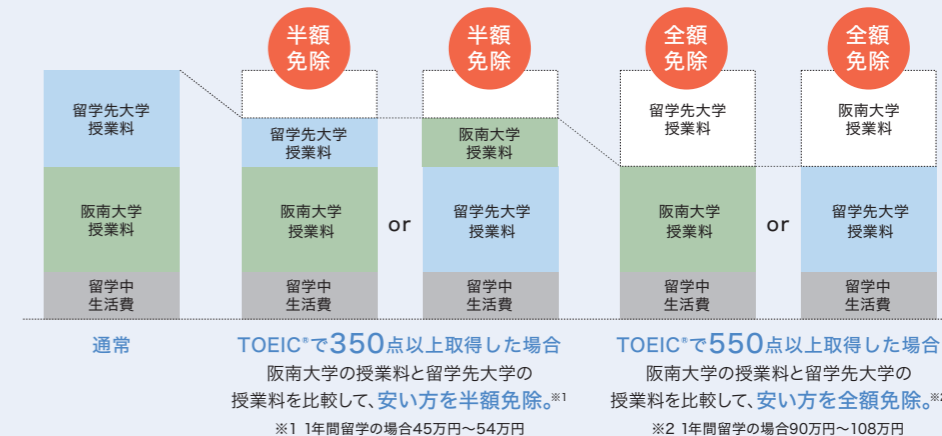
半額免除

半額免除

全額免除

全額免除

留学先大学授業料

阪南大学授業料

留学中生活費

通常

留学先大学授業料

阪南大学授業料

留学中生活費

or

阪南大学授業料

留学先大学授業料

留学中生活費

TOEIC®で350点以上取得した場合
阪南大学の授業料と留学先大学の授業料を比較して、安い方を半額免除。※1
※1 1年間留学の場合45万円～54万円

留学先大学授業料

阪南大学授業料

留学中生活費

or

阪南大学授業料

留学先大学授業料

留学中生活費

TOEIC®で550点以上取得した場合
阪南大学の授業料と留学先大学の授業料を比較して、安い方を全額免除。※2
※2 1年間留学の場合90万円～108万円